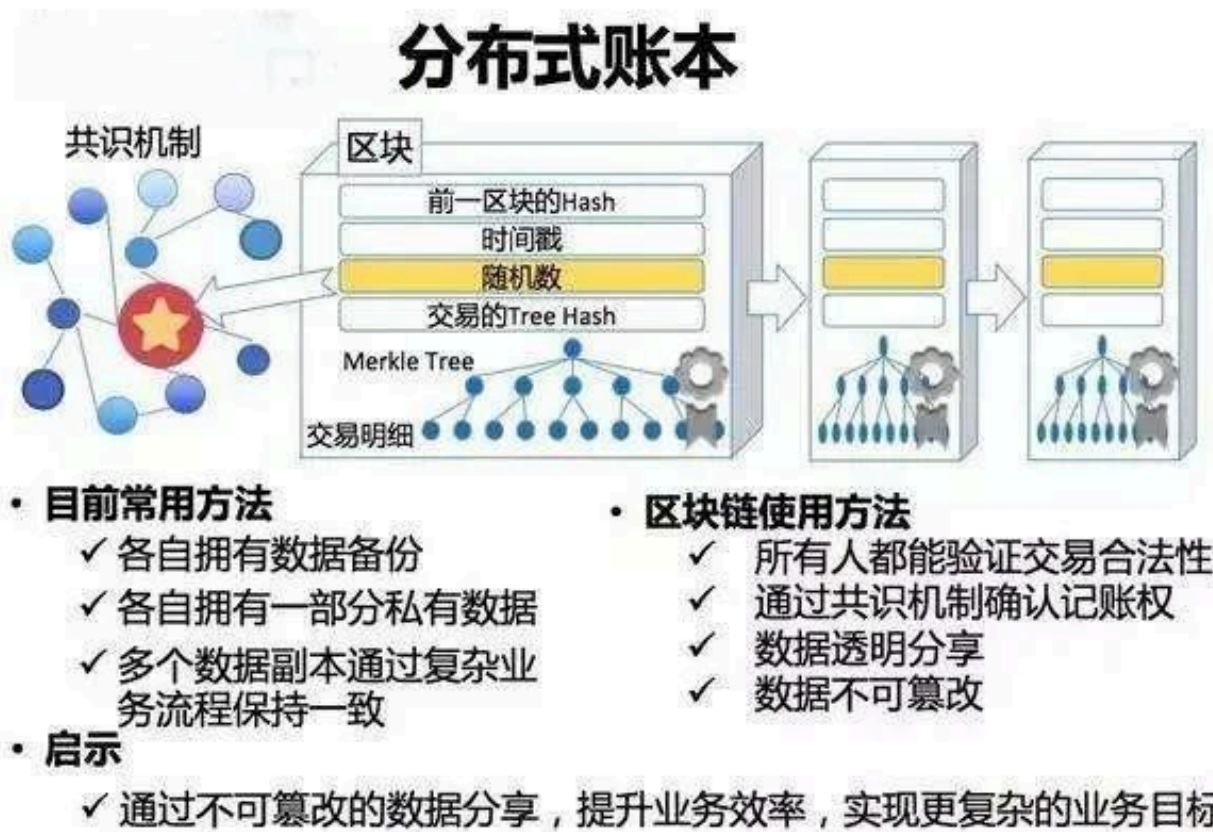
分布式账本

共识机制

区块

前一区块的Hash

时间戳

随机数

交易的Tree Hash

Merkle Tree

交易明细

• 目前常用方法
✓ 各自拥有数据备份
✓ 各自拥有一部分私有数据
✓ 多个数据副本通过复杂业务流程保持一致

• 区块链使用方法
✓ 所有人都能验证交易合法性
✓ 通过共识机制确认记账权
✓ 数据透明分享
✓ 数据不可篡改

• 启示
✓ 通过不可篡改的数据分享，提升业务效率，实现更复杂的业务目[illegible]